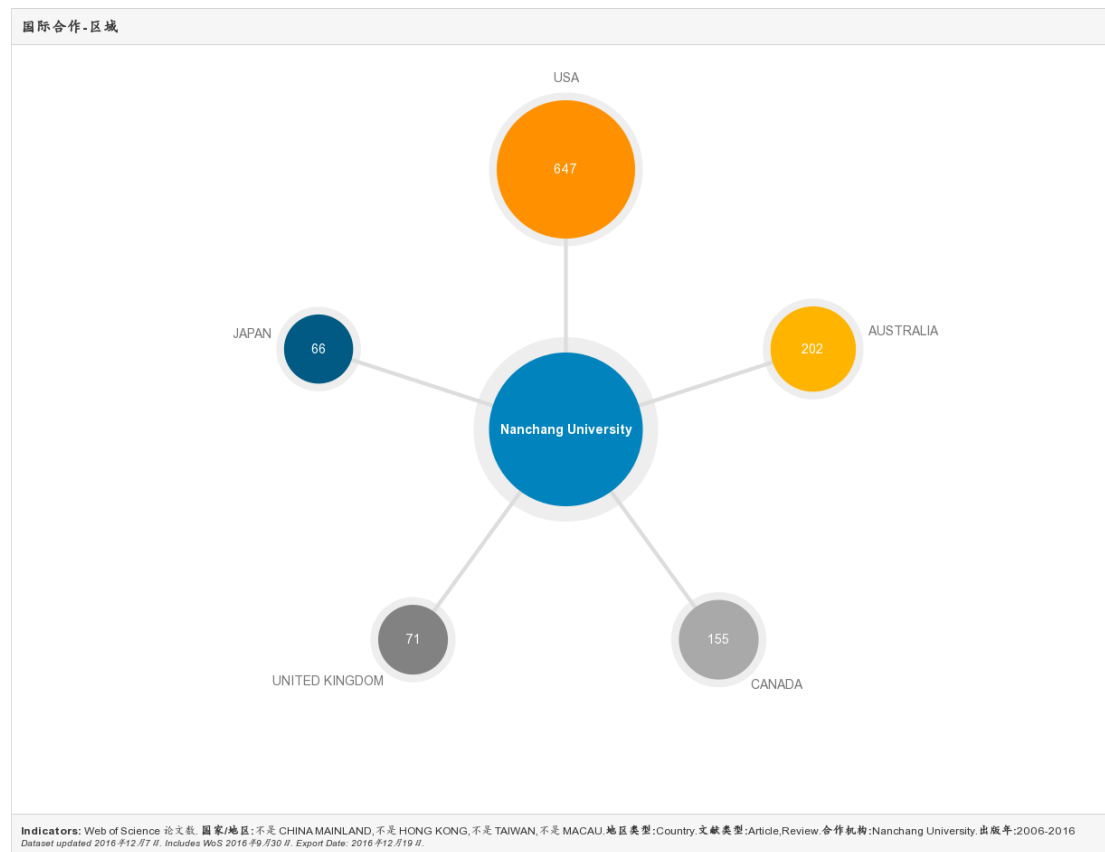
国际合作-区域

USA

647

JAPAN

66

AUSTRALIA

202

Nanchang University

71

155

UNITED KINGDOM

CANADA

**Indicators:** Web of Science 论文数. **国家/地区:**不是 CHINA MAINLAND,不是 HONG KONG,不是 TAIWAN,不是 MACAU.**地区类型:**Country.**文献类型:**Article,Review.**合作机构:**Nanchang University.**出版年:**2006-2016
Dataset updated 2016年12月7日. Includes WoS 2016年9月30日. Export Date: 2016年12月19日.